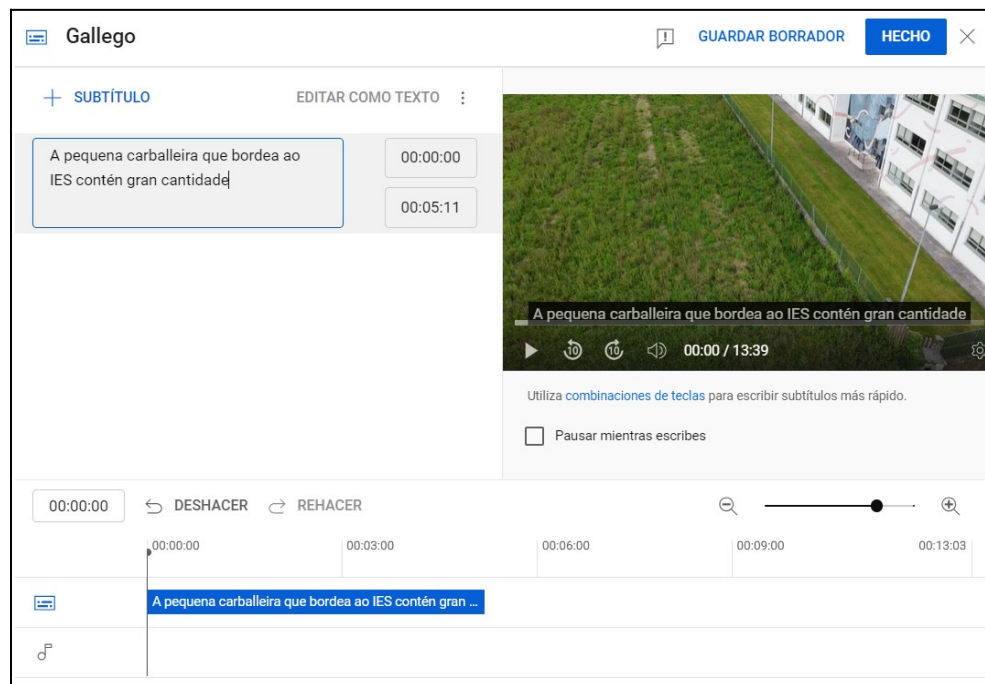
Gallego

GUARDAR BORRADOR

HECHO

+ SUBTÍTULO

EDITAR COMO TEXTO

A pequena carballeira que bordea ao IES contén gran cantidade

00:00:00

00:05:11

A pequena carballeira que bordea ao IES contén gran cantidade

10

10

00:00 / 13:39

Utiliza combinaciones de teclas para escribir subtítulos más rápido.

Pausar mientras escribes

00:00:00

DESHACER

REHACER

00:00:00

00:03:00

00:06:00

00:09:00

00:13:03

A pequena carballeira que bordea ao IES contén gran ...